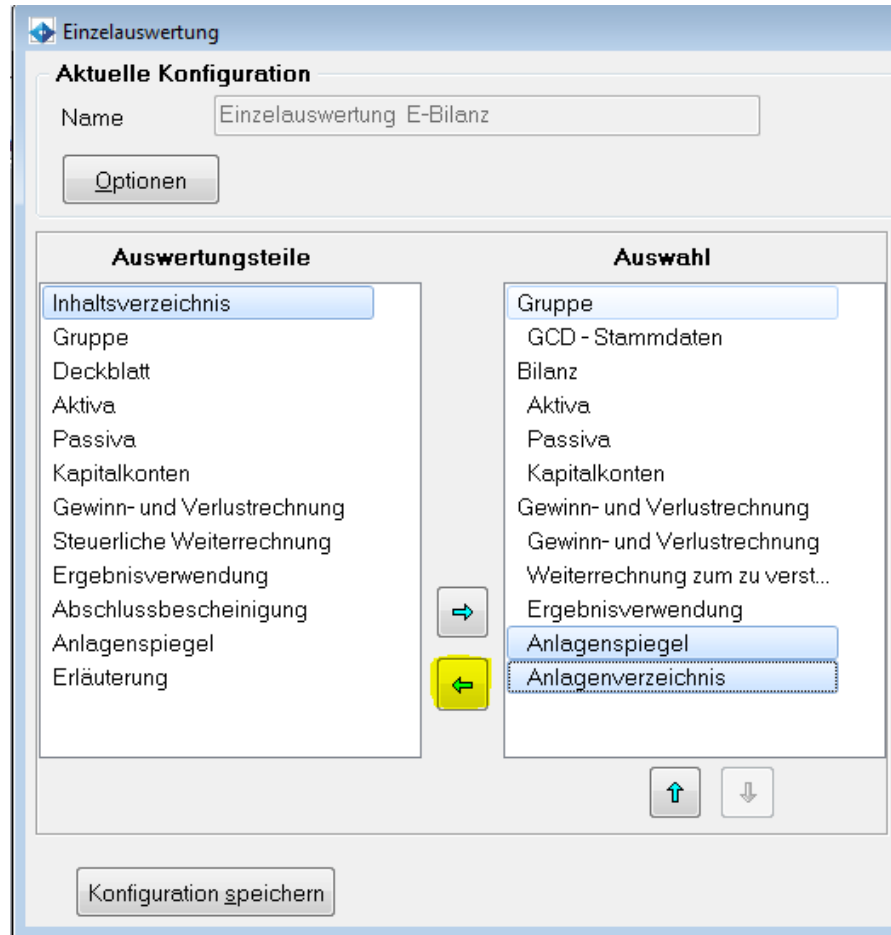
Einzelauswertung

Aktuelle Konfiguration

Name

Einzelauswertung E-Bilanz

Optionen

Auswertungsteile

Inhaltsverzeichnis
Gruppe
Deckblatt
Aktiva
Passiva
Kapitalkonten
Gewinn- und Verlustrechnung
Steuerliche Weiterrechnung
Ergebnisverwendung
Abschlussbescheinigung
Anlagenspiegel
Erläuterung

Auswahl

Gruppe
GCD - Stammdaten
Bilanz
Aktiva
Passiva
Kapitalkonten
Gewinn- und Verlustrechnung
Gewinn- und Verlustrechnung
Weiterrechnung zum zu verst...
Ergebnisverwendung
Anlagenspiegel
Anlagenverzeichnis

Konfiguration speichern